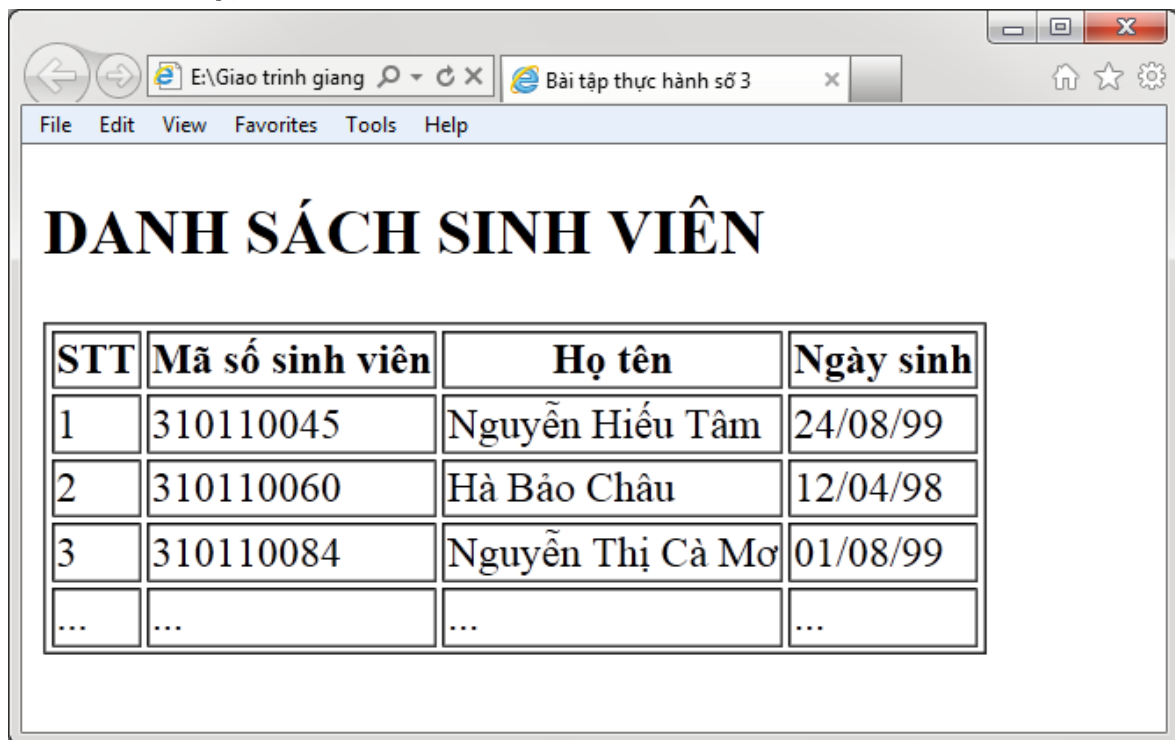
E:\Giao trinh giang
Bài tập thực hành số 3

File Edit View Favorites Tools Help

DANH SÁCH SINH VIÊN

| STT | Mã số sinh viên | Họ tên | Ngày sinh |
|---|---|---|---|
| 1 | 310110045 | Nguyễn Hiếu Tâm | 24/08/99 |
| 2 | 310110060 | Hà Bảo Châu | 12/04/98 |
| 3 | 310110084 | Nguyễn Thị Cà Mơ | 01/08/99 |
| ... | ... | ... | ... |